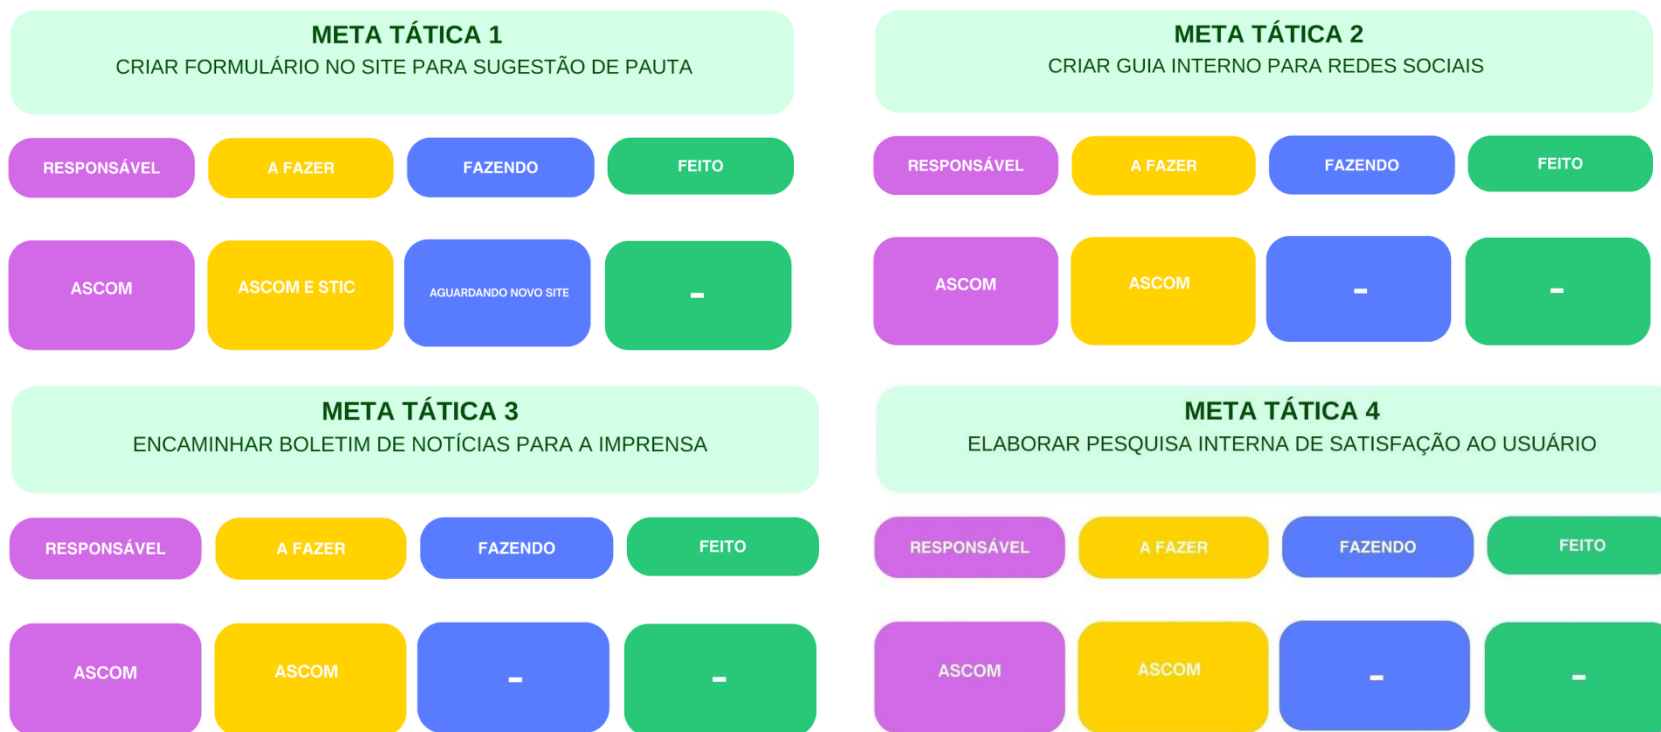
META TÁTICA 1
CRIAR FORMULÁRIO NO SITE PARA SUGESTÃO DE PAUTA

| RESPONSÁVEL | A FAZER | FAZENDO | FEITO |
|---|---|---|---|
| ASCOM | ASCOM E STIC | AGUARDANDO NOVO SITE | - |

META TÁTICA 2
CRIAR GUIA INTERNO PARA REDES SOCIAIS

| RESPONSÁVEL | A FAZER | FAZENDO | FEITO |
|---|---|---|---|
| ASCOM | ASCOM | - | - |

META TÁTICA 3
ENCAMINHAR BOLETIM DE NOTÍCIAS PARA A IMPRENSA

| RESPONSÁVEL | A FAZER | FAZENDO | FEITO |
|---|---|---|---|
| ASCOM | ASCOM | - | - |

META TÁTICA 4
ELABORAR PESQUISA INTERNA DE SATISFAÇÃO AO USUÁRIO

| RESPONSÁVEL | A FAZER | FAZENDO | FEITO |
|---|---|---|---|
| ASCOM | ASCOM | - | - |